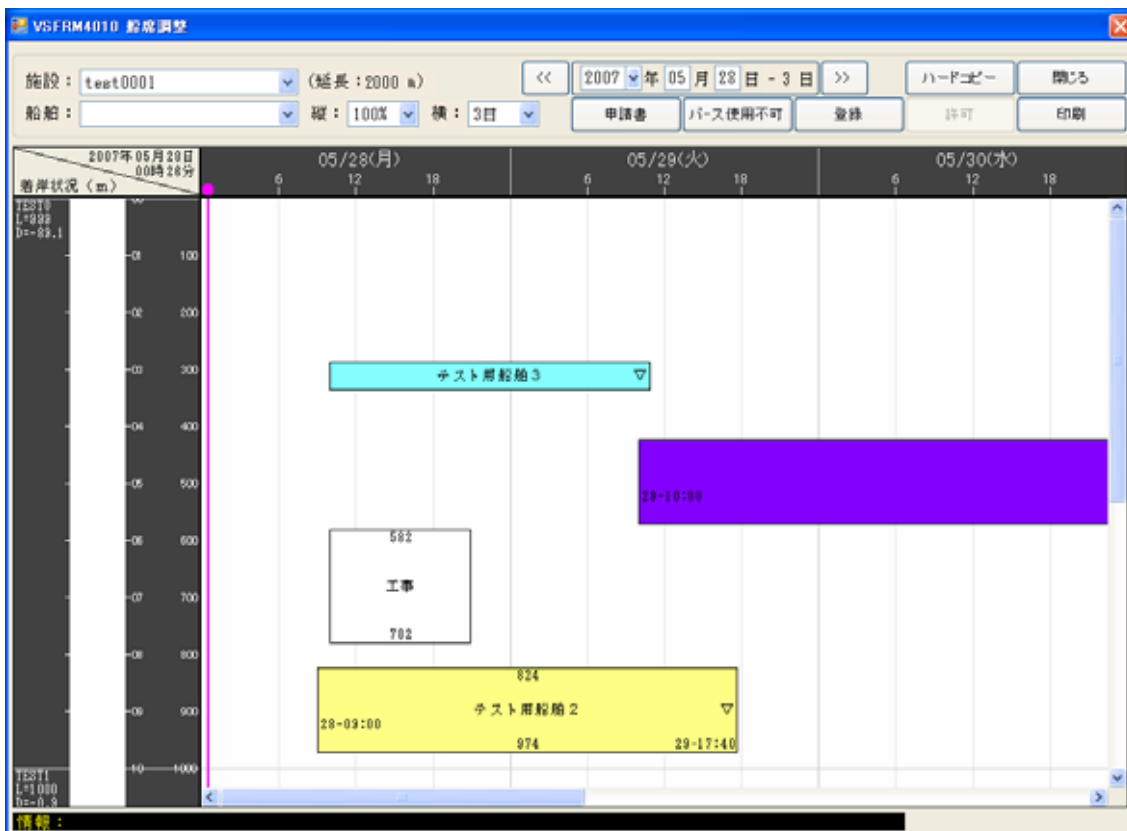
VSFRM4010 船席調整

施設： test0001
（延長：2000 m）
船舶：
縦： 100%
横： 3日
<<
2007 年 05 月 28 日 - 3 日
>>
ハードコピー
閉じる
申請書
バース使用不可
登録
許可
印刷

2007年05月28日 00時26分
着岸状況（m）

05/28(月)
05/29(火)
05/30(水)
6
12
18
6
12
18
6
12
18

TEST0
L=999
D=-89.1

100
200
300
400
500
600
700
800
900
1000

テスト用船舶３

29-10:00

582
工事
702

824
テスト用船舶２
28-09:00
974
29-17:40

TEST1
L=1000
D=-0.9

情報：